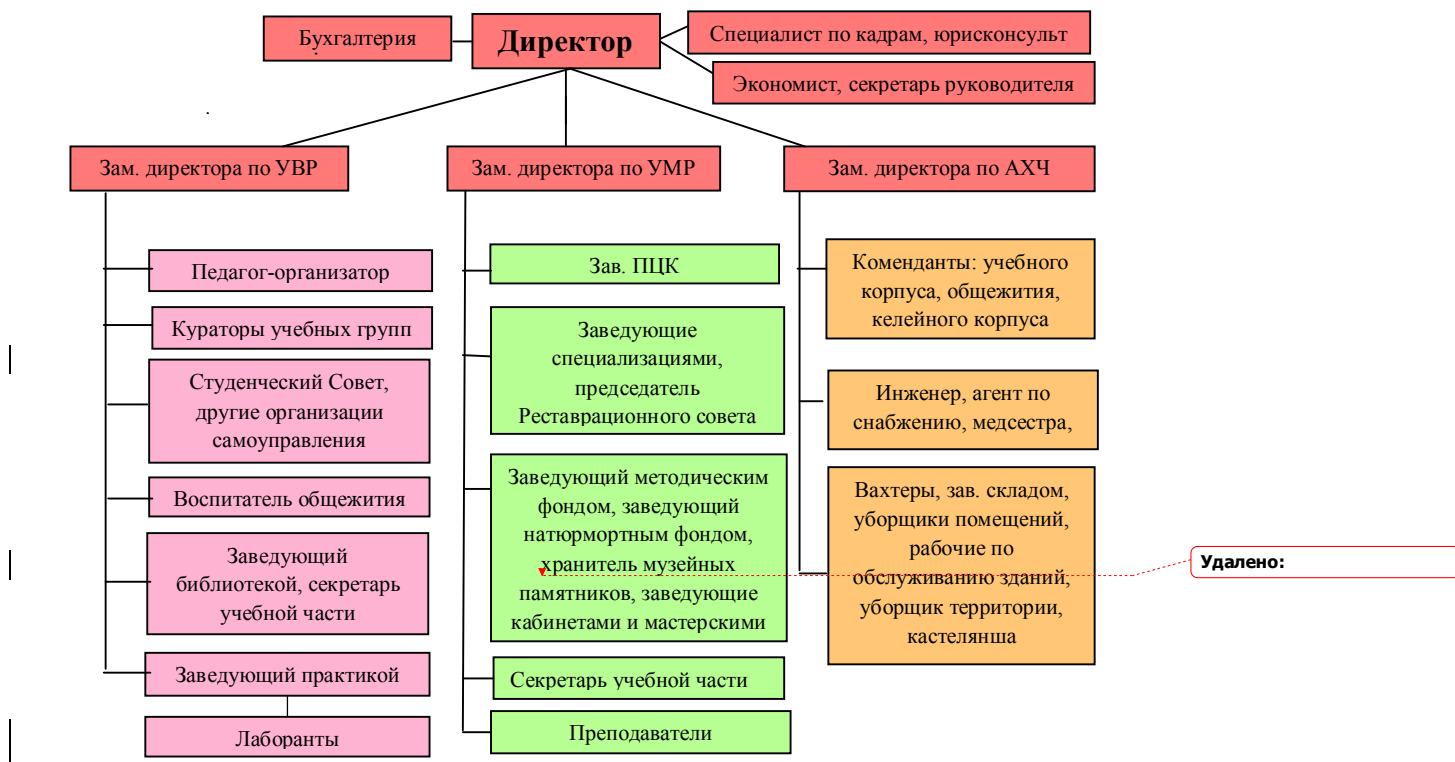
Бухгалтерия

Директор

Специалист по кадрам, юрисконсульт

Экономист, секретарь руководителя

Зам. директора по УВР

Зам. директора по УМР

Зам. директора по АХЧ

Педагог-организатор

Кураторы учебных групп

Студенческий Совет, другие организации самоуправления

Воспитатель общежития

Заведующий библиотекой, секретарь учебной части

Заведующий практикой

Лаборанты

Зав. ПЦК

Заведующие специализациями, председатель Реставрационного совета

Заведующий методическим фондом, заведующий натюрмортным фондом, хранитель музейных памятников, заведующие кабинетами и мастерскими

Секретарь учебной части

Преподаватели

Коменданты: учебного корпуса, общежития, келейного корпуса

Инженер, агент по снабжению, медсестра,

Вахтеры, зав. складом, уборщики помещений, рабочие по обслуживанию зданий, уборщик территории, кастелянша

Удалено: